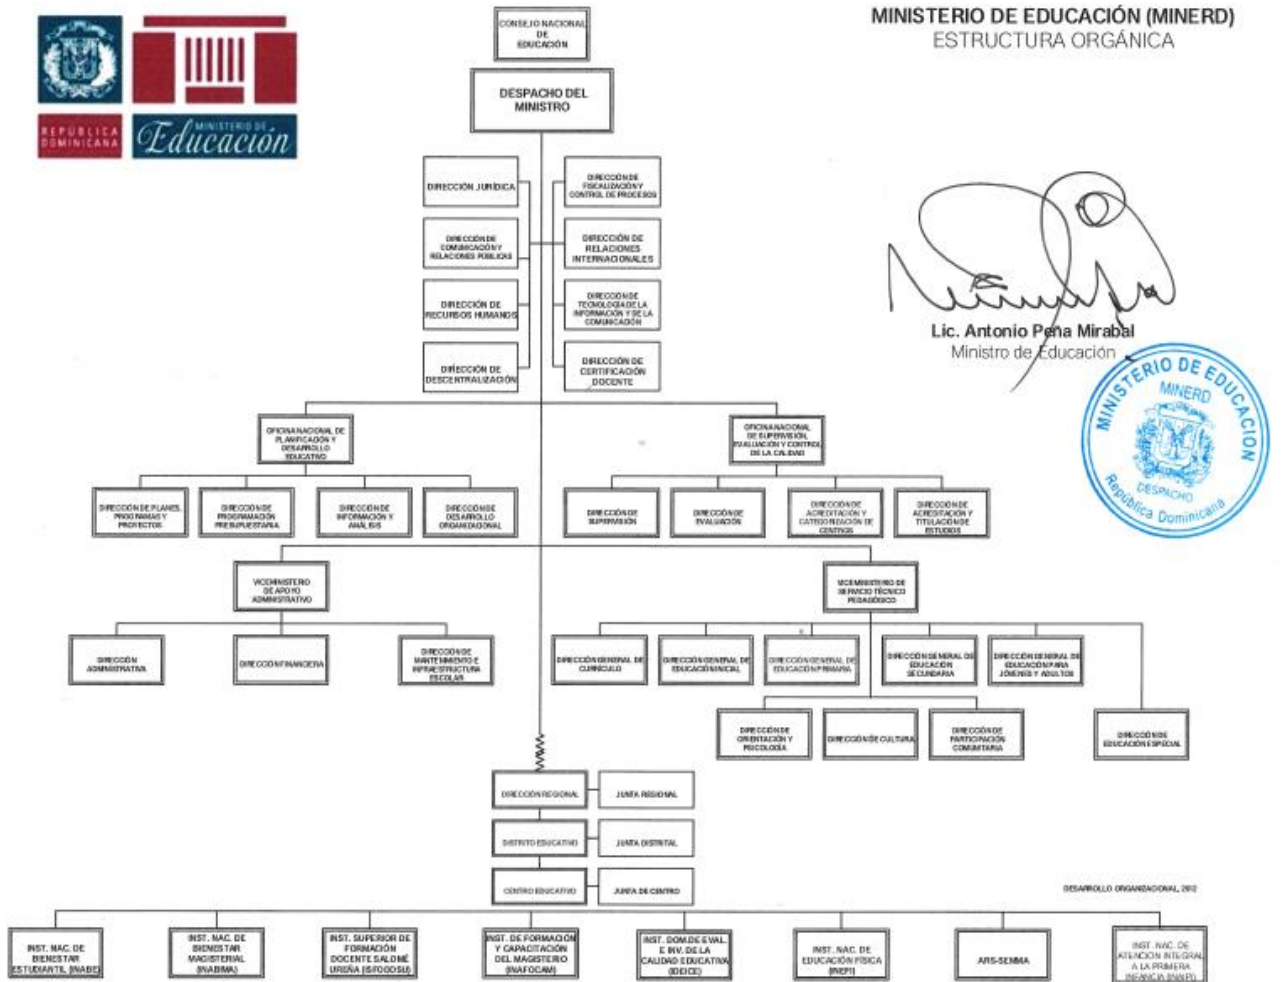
REPÚBLICA DOMINICANA
MINISTERIO DE Educación

MINISTERIO DE EDUCACIÓN (MINERD)
ESTRUCTURA ORGÁNICA

CONSEJO NACIONAL DE EDUCACIÓN

DESPACHO DEL MINISTRO

DIRECCIÓN JURÍDICA

DIRECCIÓN DE FISCALIZACIÓN Y CONTROL DE PROCESOS

DIRECCIÓN DE COMUNICACIÓN Y RELACIONES PÚBLICAS

DIRECCIÓN DE RELACIONES INTERNACIONALES

DIRECCIÓN DE RECURSOS HUMANOS

DIRECCIÓN DE TECNOLOGÍA DE LA INFORMACIÓN Y DE LA COMUNICACIÓN

DIRECCIÓN DE DESCENTRALIZACIÓN

DIRECCIÓN DE CERTIFICACIÓN DOCENTE

Lic. Antonio Peña Mirabal
Ministro de Educación

MINISTERIO DE EDUCACION
MINERD
DESPACHO
República Dominicana

OFICINA NACIONAL DE PLANIFICACIÓN Y DESARROLLO EDUCATIVO

OFICINA NACIONAL DE SUPERVISIÓN, EVALUACIÓN Y CONTROL DE LA CALIDAD

DIRECCIÓN DE PLANES, PROGRAMAS Y PROYECTOS

DIRECCIÓN DE PROGRAMACIÓN PRESUPUESTARIA

DIRECCIÓN DE INFORMACIÓN Y ANÁLISIS

DIRECCIÓN DE DESARROLLO ORGANIZACIONAL

DIRECCIÓN DE SUPERVISIÓN

DIRECCIÓN DE EVALUACIÓN

DIRECCIÓN DE ACREDITACIÓN Y CATEGORIZACIÓN DE CENTROS

DIRECCIÓN DE ACREDITACIÓN Y TITULACIÓN DE ESTUDIOS

VICEMINISTERIO DE APOYO ADMINISTRATIVO

VICEMINISTERIO DE SERVICIO TÉCNICO PEDAGÓGICO

DIRECCIÓN ADMINISTRATIVA

DIRECCIÓN FINANCIERA

DIRECCIÓN DE MANTENIMIENTO E INFRAESTRUCTURA ESCOLAR

DIRECCIÓN GENERAL DE CURRÍCULO

DIRECCIÓN GENERAL DE EDUCACIÓN INICIAL

DIRECCIÓN GENERAL DE EDUCACIÓN PRIMARIA

DIRECCIÓN GENERAL DE EDUCACIÓN SECUNDARIA

DIRECCIÓN GENERAL DE EDUCACIÓN PARA JÓVENES Y ADULTOS

DIRECCIÓN DE ORIENTACIÓN Y PSICOLOGÍA

DIRECCIÓN DE CULTURA

DIRECCIÓN DE PARTICIPACIÓN COMUNITARIA

DIRECCIÓN DE EDUCACIÓN ESPECIAL

DIRECCIÓN REGIONAL

JUNTA REGIONAL

DISTRITO EDUCATIVO

JUNTA DISTRITAL

CENTRO EDUCATIVO

JUNTA DE CENTRO

DESARROLLO ORGANIZACIONAL, 2012

INST. NAC. DE BIENESTAR ESTUDIANTIL (INABIE)

INST. NAC. DE BIENESTAR MAGISTERIAL (INABIMA)

INST. SUPERIOR DE FORMACIÓN DOCENTE SALOMÉ UREÑA (ISFODOSU)

INST. DE FORMACIÓN Y CAPACITACIÓN DEL MAGISTERIO (INAFOCAM)

INST. DOM. DE EVAL. E INV. DE LA CALIDAD EDUCATIVA (IDEICE)

INST. NAC. DE EDUCACIÓN FÍSICA (INEFI)

ARS-SEMMA

INST. NAC. DE ATENCIÓN INTEGRAL A LA PRIMERA INFANCIA (INAIPI)